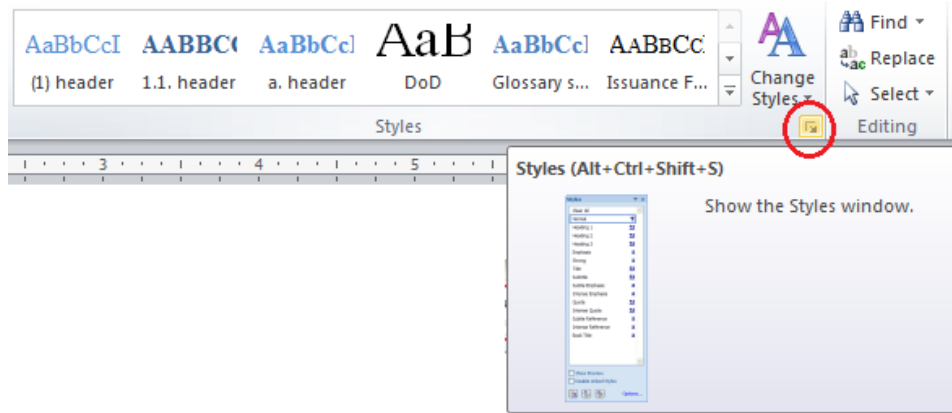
AaBbCcI
(1) header

AABBC(
1.1. header

AaBbCcl
a. header

AaB
DoD

AaBbCcl
Glossary s...

AABBCC
Issuance F...

Change Styles

Find
Replace
Select

Styles

Editing

3 4 5

Styles (Alt+Ctrl+Shift+S)

Show the Styles window.